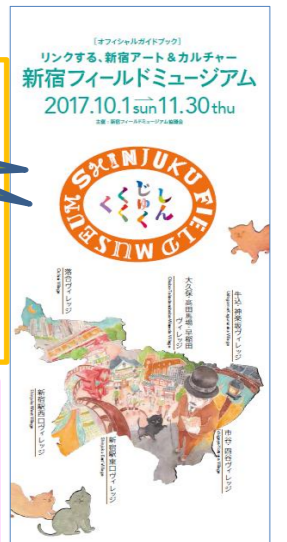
［オフィシャルガイドブック］
リンクする、新宿アート＆カルチャー
新宿フィールドミュージアム
2017.10.1 sun 11.30 thu
主催：新宿フィールドミュージアム協議会

SHINJUKU FIELD MUSEUM
しんじゅく くくくく

落合ヴィレッジ
Ochiai Village

大久保・高田馬場・早稲田ヴィレッジ
Okubo・Takadanobaba・Waseda Village

牛込・神楽坂ヴィレッジ
Ushigome・Kagurazaka Village

新宿西口ヴィレッジ
Shinjuku West Village

新宿東口ヴィレッジ
Shinjuku East Village

市谷・四谷ヴィレッジ
Ichigaya・Yotsuya Village